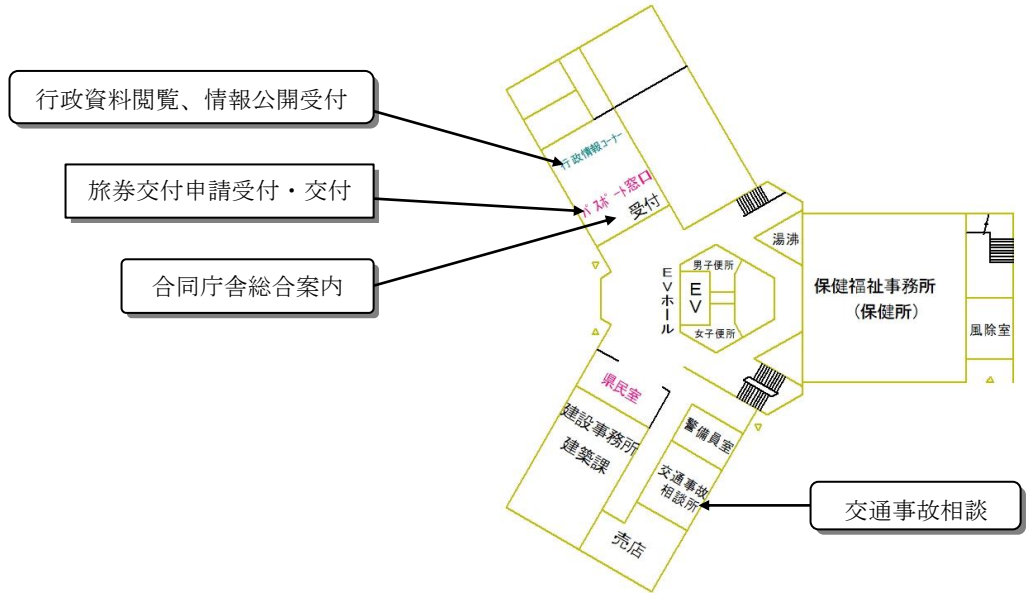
行政資料閲覧、情報公開受付

旅券交付申請受付・交付

合同庁舎総合案内

行政情報コーナー

パスポート窓口

受付

湯沸

EVホール

男子便所

EV

女子便所

保健福祉事務所
（保健所）

風除室

県民室

建設事務所
建築課

警備員室

交通事故相談所

売店

交通事故相談